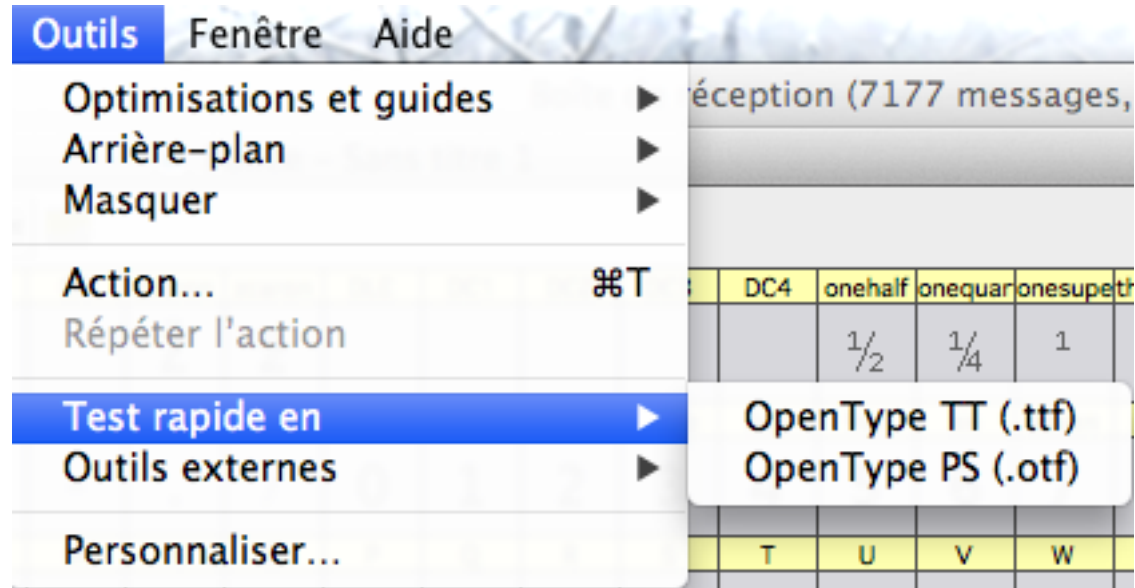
Outils Fenêtre Aide

Optimisations et guides ▶
Arrière-plan ▶
Masquer ▶

Action... ⌘T
Répéter l'action

Test rapide en ▶
Outils externes ▶

Personnaliser...

OpenType TT (.ttf)
OpenType PS (.otf)

éception (7177 messages,

| DC4 | onehalf | onequar | onesupe |
|---|---|---|---|
| | $\frac{1}{2}$ | $\frac{1}{4}$ | 1 |

| T | U | V | W |
|---|---|---|---|